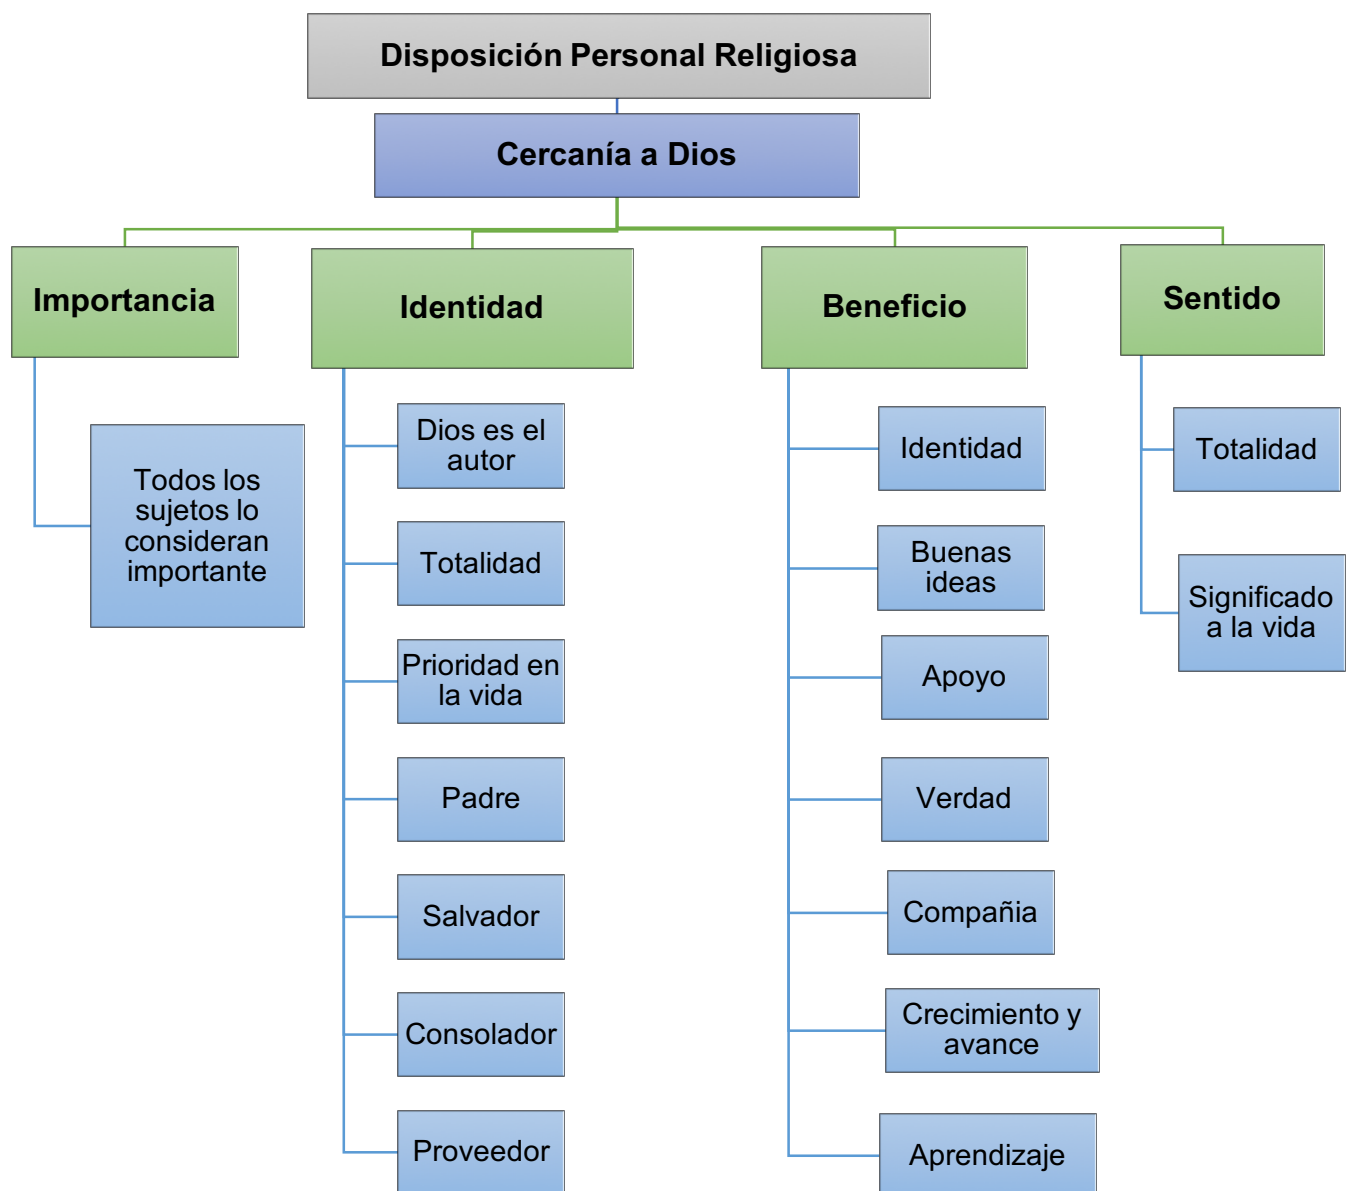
Disposición Personal Religiosa

Cercanía a Dios

Importancia

Todos los sujetos lo consideran importante

Identidad

Dios es el autor

Totalidad

Prioridad en la vida

Padre

Salvador

Consolador

Proveedor

Beneficio

Identidad

Buenas ideas

Apoyo

Verdad

Compañia

Crecimiento y avance

Aprendizaje

Sentido

Totalidad

Significado a la vida